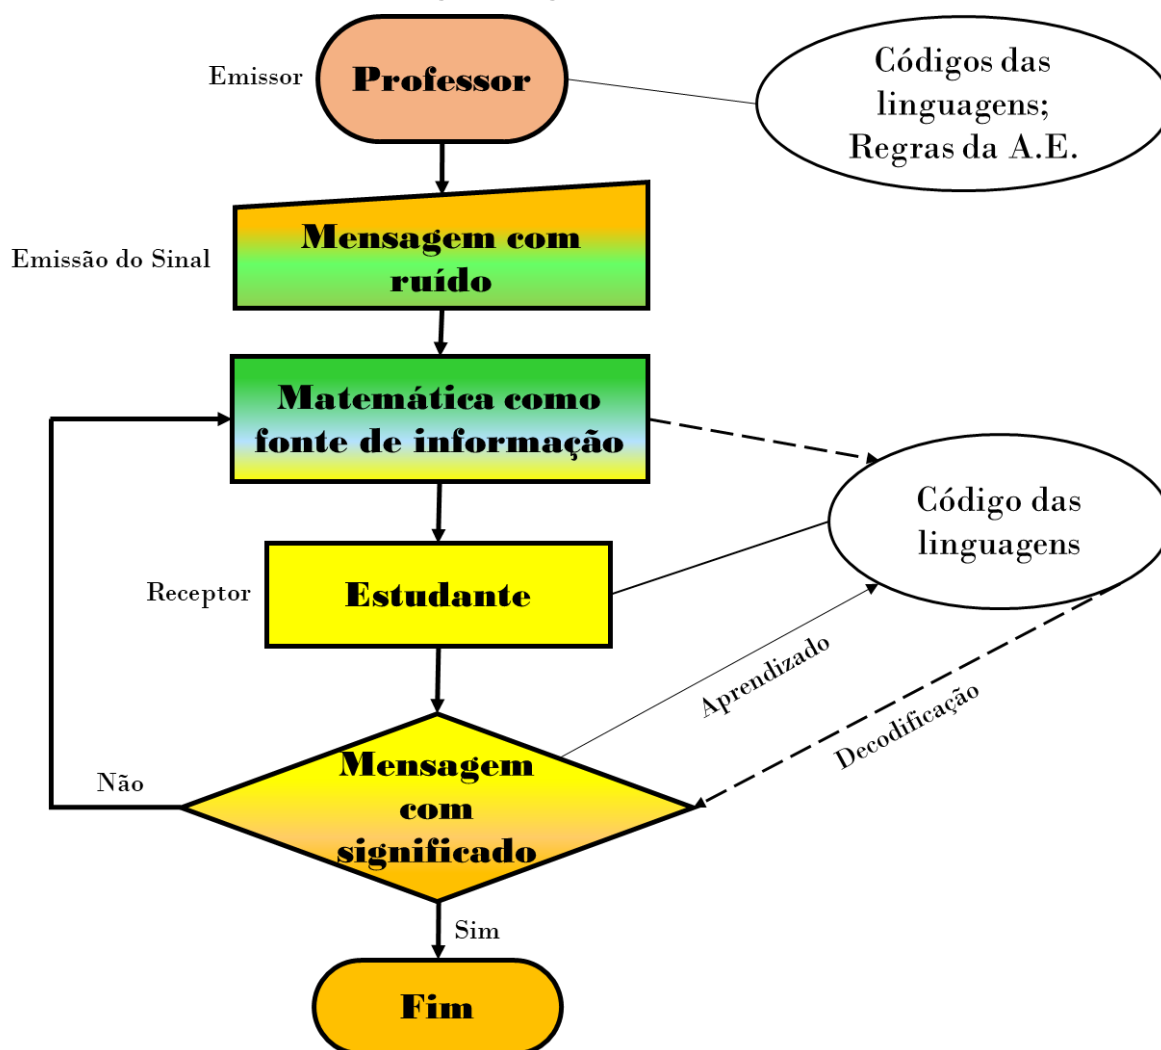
Emissor

Professor

Códigos das linguagens; Regras da A.E.

Emissão do Sinal

Mensagem com ruído

Matemática como fonte de informação

Código das linguagens

Receptor

Estudante

Aprendizado

Decodificação

Não

Mensagem com significado

Sim

Fim